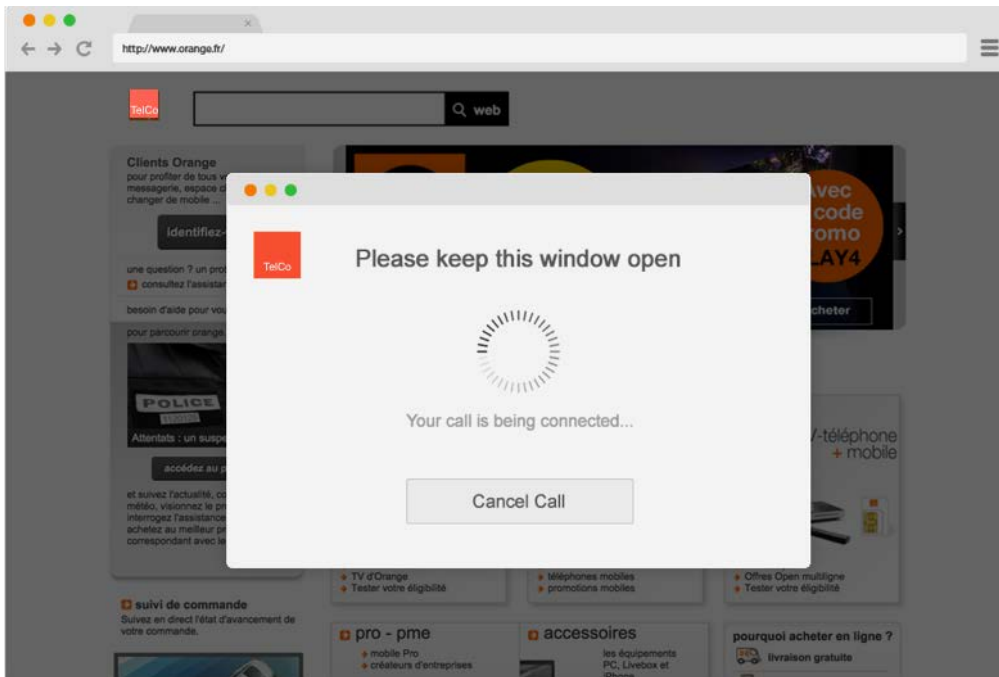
http://www.orange.fr/

TelCo

web

Clients Orange
pour profiter de tous v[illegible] messagerie, espace c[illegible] changer de mobile ...

identifiez-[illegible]

une question ? un pro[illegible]
consultez l'assistan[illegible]

besoin d'aide pour vou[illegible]

pour parcourir orange.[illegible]

POLICE

Attentats : un suspe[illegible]

accédez au p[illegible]

et suivez l'actualité, co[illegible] météo, visionnez le pr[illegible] interrogez l'assistance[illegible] achetez au meilleur pr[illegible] correspondant avec le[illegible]

suivi de commande
Suivez en direct l'état d'avancement de votre commande.

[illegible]vec
code
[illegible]omo
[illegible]LAY4

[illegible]cheter

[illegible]/-téléphone
+ mobile

TV d'Orange
Tester votre éligibilité

téléphones mobiles
promotions mobiles

Offres Open multiligne
Tester votre éligibilité

pro - pme
mobile Pro
créateurs d'entreprises

accessoires
les équipements PC, Livebox et iPhone

pourquoi acheter en ligne ?
livraison gratuite

TelCo

Please keep this window open

Your call is being connected...

Cancel Call